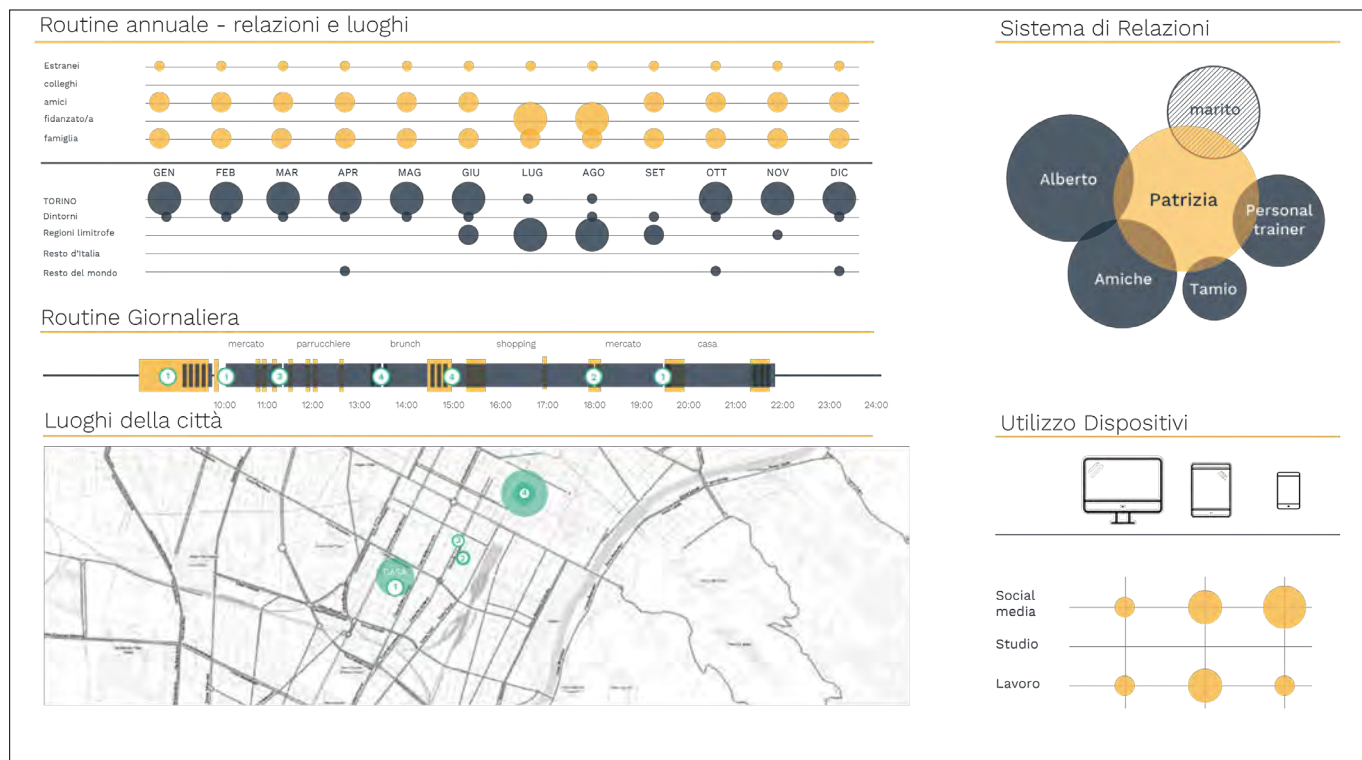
Routine annuale - relazioni e luoghi

Estranei
colleghi
amici
fidanzato/a
famiglia

GEN FEB MAR APR MAG GIU LUG AGO SET OTT NOV DIC

TORINO
Dintorni
Regioni limitrofe
Resto d'Italia
Resto del mondo

Routine Giornaliera

mercato parrucchiere brunch shopping mercato casa

1 1 3 4 4 2 1

10:00 11:00 12:00 13:00 14:00 15:00 16:00 17:00 18:00 19:00 20:00 21:00 22:00 23:00 24:00

Luoghi della città

4
2
3
CASA
1

Sistema di Relazioni

marito
Alberto
Patrizia
Personal trainer
Amiche
Tamio

Utilizzo Dispositivi

Social media
Studio
Lavoro